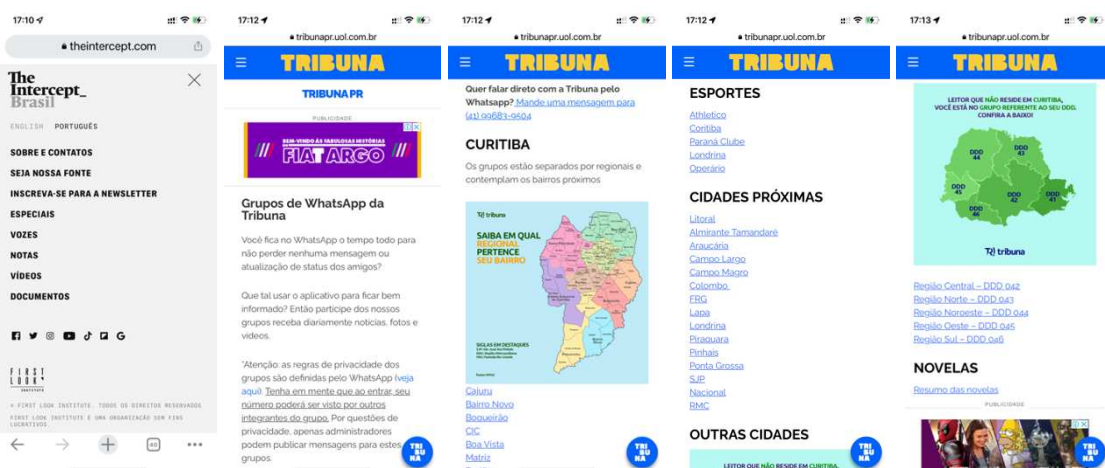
17:10

theintercept.com

The Intercept_ Brasil

ENGLISH PORTUGUÊS

SOBRE E CONTATOS

SEJA NOSSA FONTE

INSCREVA-SE PARA A NEWSLETTER

ESPECIAIS

VOZES

NOTAS

VÍDEOS

DOCUMENTOS

FIRST LOOK INSTITUTE

© FIRST LOOK INSTITUTE. TODOS OS DIREITOS RESERVADOS

FIRST LOOK INSTITUTE É UMA ORGANIZAÇÃO SEM FINS LUCRATIVOS.

17:12

tribunapr.uol.com.br

TRIBUNA

TRIBUNA PR

PUBLICIDADE

BEM-VINDO ÀS FABULOSAS HISTÓRIAS FIAT ARGO

Grupos de WhatsApp da Tribuna

Você fica no WhatsApp o tempo todo para não perder nenhuma mensagem ou atualização de status dos amigos?

Que tal usar o aplicativo para ficar bem informado? Então participe dos nossos grupos receba diariamente notícias, fotos e vídeos.

*Atenção: as regras de privacidade dos grupos são definidas pelo WhatsApp (veja aqui). Tenha em mente que ao entrar, seu número poderá ser visto por outros integrantes do grupo. Por questões de privacidade, apenas administradores podem publicar mensagens para estes grupos.

TRIBUNA

17:12

tribunapr.uol.com.br

TRIBUNA

Quer falar direto com a Tribuna pelo Whatsapp? Mande uma mensagem para (41) 99683-9504

CURITIBA

Os grupos estão separados por regionais e contemplam os bairros próximos

tribuna

SAIBA EM QUAL REGIONAL PERTENCE SEU BAIRRO

Cajuru

Bairro Novo

Boqueirão

CIC

Boa Vista

Matriz

TRIBUNA

17:12

tribunapr.uol.com.br

TRIBUNA

ESPORTES

Athletico

Coritiba

Paraná Clube

Londrina

Operário

CIDADES PRÓXIMAS

Litoral

Almirante Tamandaré

Araucária

Campo Largo

Campo Magro

Colombo

FRG

Lapa

Londrina

Piraquara

Pinhais

Ponta Grossa

SJP

Nacional

RMC

OUTRAS CIDADES

LEITOR QUE NÃO RESIDE EM CURITIBA,

TRIBUNA

17:13

tribunapr.uol.com.br

TRIBUNA

LEITOR QUE NÃO RESIDE EM CURITIBA, VOCÊ ESTÁ NO GRUPO REFERENTE AO SEU DDD. CONFIRA A BAIXO!

DDD 44

DDD 43

DDD 45

DDD 42

DDD 41

DDD 46

tribuna

Região Central – DDD 042

Região Norte – DDD 043

Região Noroeste – DDD 044

Região Oeste – DDD 045

Região Sul – DDD 046

NOVELAS

Resumo das novelas

PUBLICIDADE

TRIBUNA